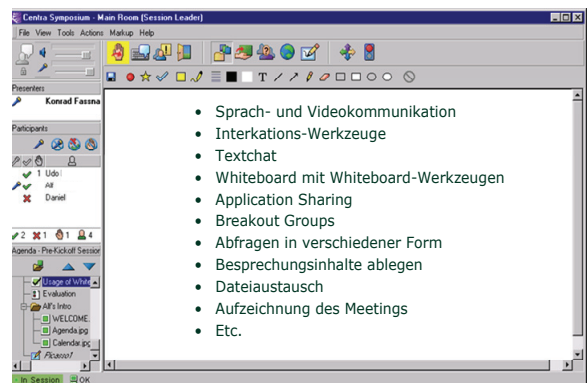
Centra Symposium - Main Room (Session Leader)

File View Tools Actions Markup Help

Presenters

Konrad Fassna

Participants

1 Udo

Alf

Daniel

2 1 1 4

Agenda - Pre-Kickoff Session

Usage of Whit

Evaluation

Alf's Intro

WELCOME

Agenda.jpg

Calendar.jpg

Flowchart

- Sprach- und Videokommunikation
- Interkations-Werkzeuge
- Textchat
- Whiteboard mit Whiteboard-Werkzeugen
- Application Sharing
- Breakout Groups
- Abfragen in verschiedener Form
- Besprechungsinhalte ablegen
- Dateiaustausch
- Aufzeichnung des Meetings
- Etc.

In Session OK